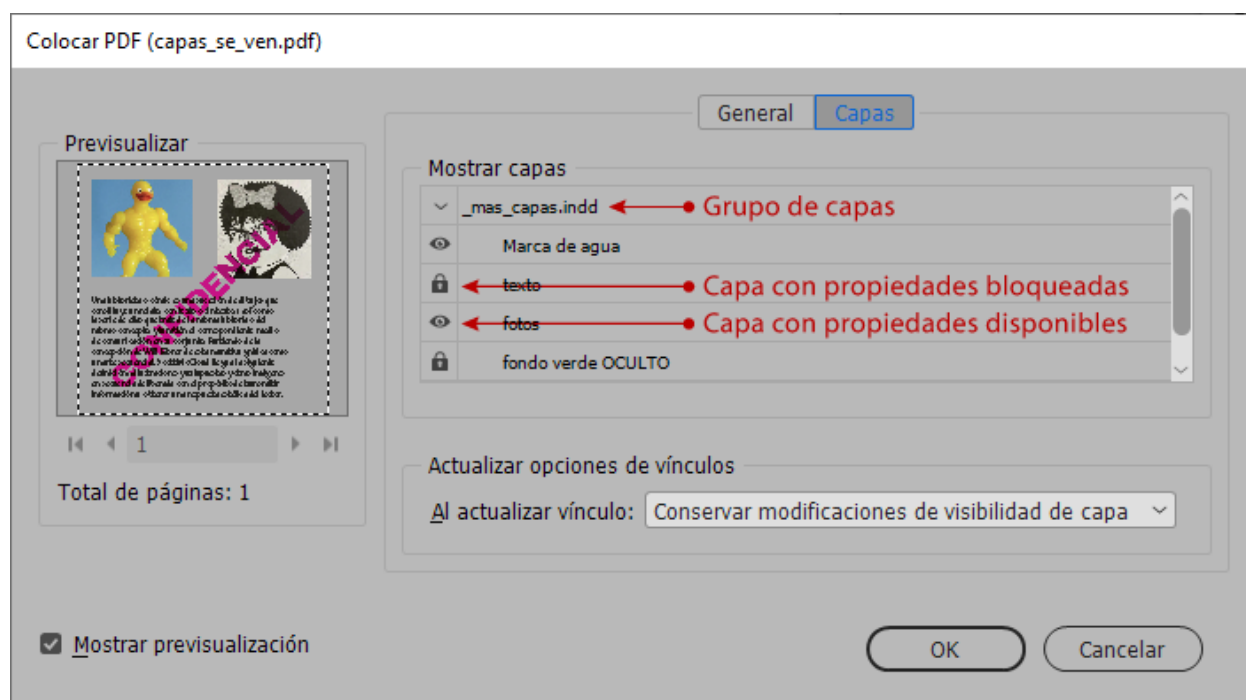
Colocar PDF (capas_se_ven.pdf)

Previsualizar

CONFIDENCIAL

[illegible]

1

Total de páginas: 1

General Capas

Mostrar capas

_mas_capas.indd Grupo de capas

Marca de agua

texto Capa con propiedades bloqueadas

fotos Capa con propiedades disponibles

fondo verde OCULTO

Actualizar opciones de vínculos

Al actualizar vínculo: Conservar modificaciones de visibilidad de capa

Mostrar previsualización

OK

Cancelar